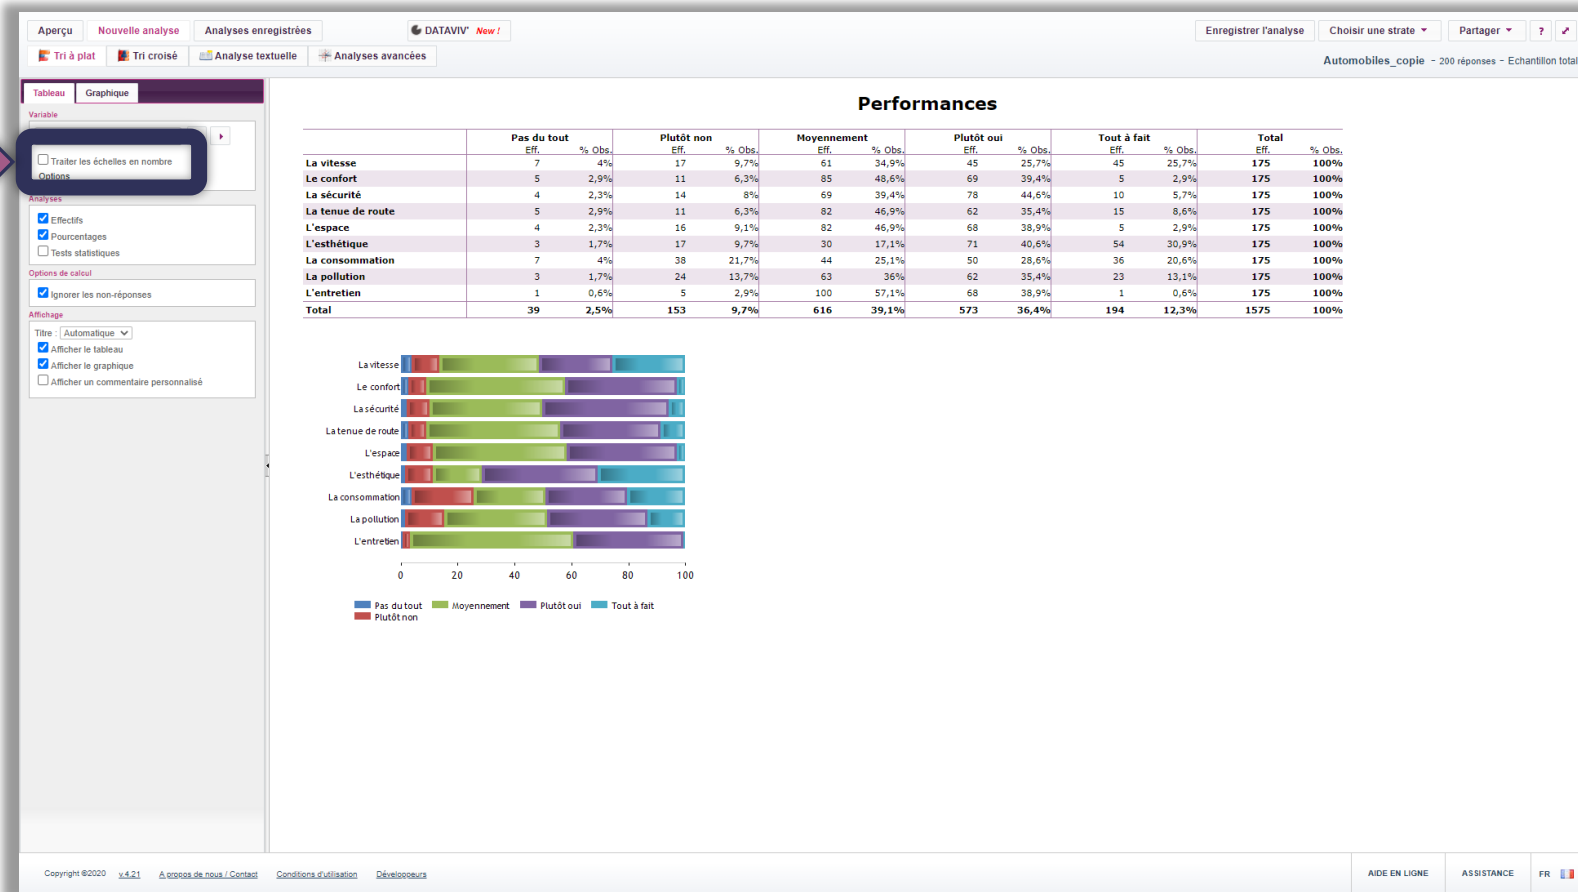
Aperçu | Nouvelle analyse | Analyses enregistrées | DATAVIV' New !

Enregistrer l'analyse | Choisir une strate | Partager | ?

Tri à plat | Tri croisé | Analyse textuelle | Analyses avancées

Automobiles_copie - 200 réponses - Echantillon total

Tableau | Graphique

Variable

Traiter les échelles en nombre

Options

Analyses

Effectifs

Pourcentages

Tests statistiques

Options de calcul

Ignorer les non-réponses

Affichage

Titre : Automatique

Afficher le tableau

Afficher le graphique

Afficher un commentaire personnalisé

Performances

| | Pas du tout Eff. | % Obs. | Plutôt non Eff. | % Obs. | Moyennement Eff. | % Obs. | Plutôt oui Eff. | % Obs. | Tout à fait Eff. | % Obs. | Total Eff. | % Obs. |
|---|---|---|---|---|---|---|---|---|---|---|---|---|
| La vitesse | 7 | 4% | 17 | 9,7% | 61 | 34,9% | 45 | 25,7% | 45 | 25,7% | 175 | 100% |
| Le confort | 5 | 2,9% | 11 | 6,3% | 85 | 48,6% | 69 | 39,4% | 5 | 2,9% | 175 | 100% |
| La sécurité | 4 | 2,3% | 14 | 8% | 69 | 39,4% | 78 | 44,6% | 10 | 5,7% | 175 | 100% |
| La tenue de route | 5 | 2,9% | 11 | 6,3% | 82 | 46,9% | 62 | 35,4% | 15 | 8,6% | 175 | 100% |
| L'espace | 4 | 2,3% | 16 | 9,1% | 82 | 46,9% | 68 | 38,9% | 5 | 2,9% | 175 | 100% |
| L'esthétique | 3 | 1,7% | 17 | 9,7% | 30 | 17,1% | 71 | 40,6% | 54 | 30,9% | 175 | 100% |
| La consommation | 7 | 4% | 38 | 21,7% | 44 | 25,1% | 50 | 28,6% | 36 | 20,6% | 175 | 100% |
| La pollution | 3 | 1,7% | 24 | 13,7% | 63 | 36% | 62 | 35,4% | 23 | 13,1% | 175 | 100% |
| L'entretien | 1 | 0,6% | 5 | 2,9% | 100 | 57,1% | 68 | 38,9% | 1 | 0,6% | 175 | 100% |
| Total | 39 | 2,5% | 153 | 9,7% | 616 | 39,1% | 573 | 36,4% | 194 | 12,3% | 1575 | 100% |

La vitesse
Le confort
La sécurité
La tenue de route
L'espace
L'esthétique
La consommation
La pollution
L'entretien

0 20 40 60 80 100

Pas du tout | Moyennement | Plutôt oui | Tout à fait | Plutôt non

Copyright ©2020 v.4.21 A propos de nous / Contact Conditions d'utilisation Développeurs

AIDE EN LIGNE | ASSISTANCE | FR